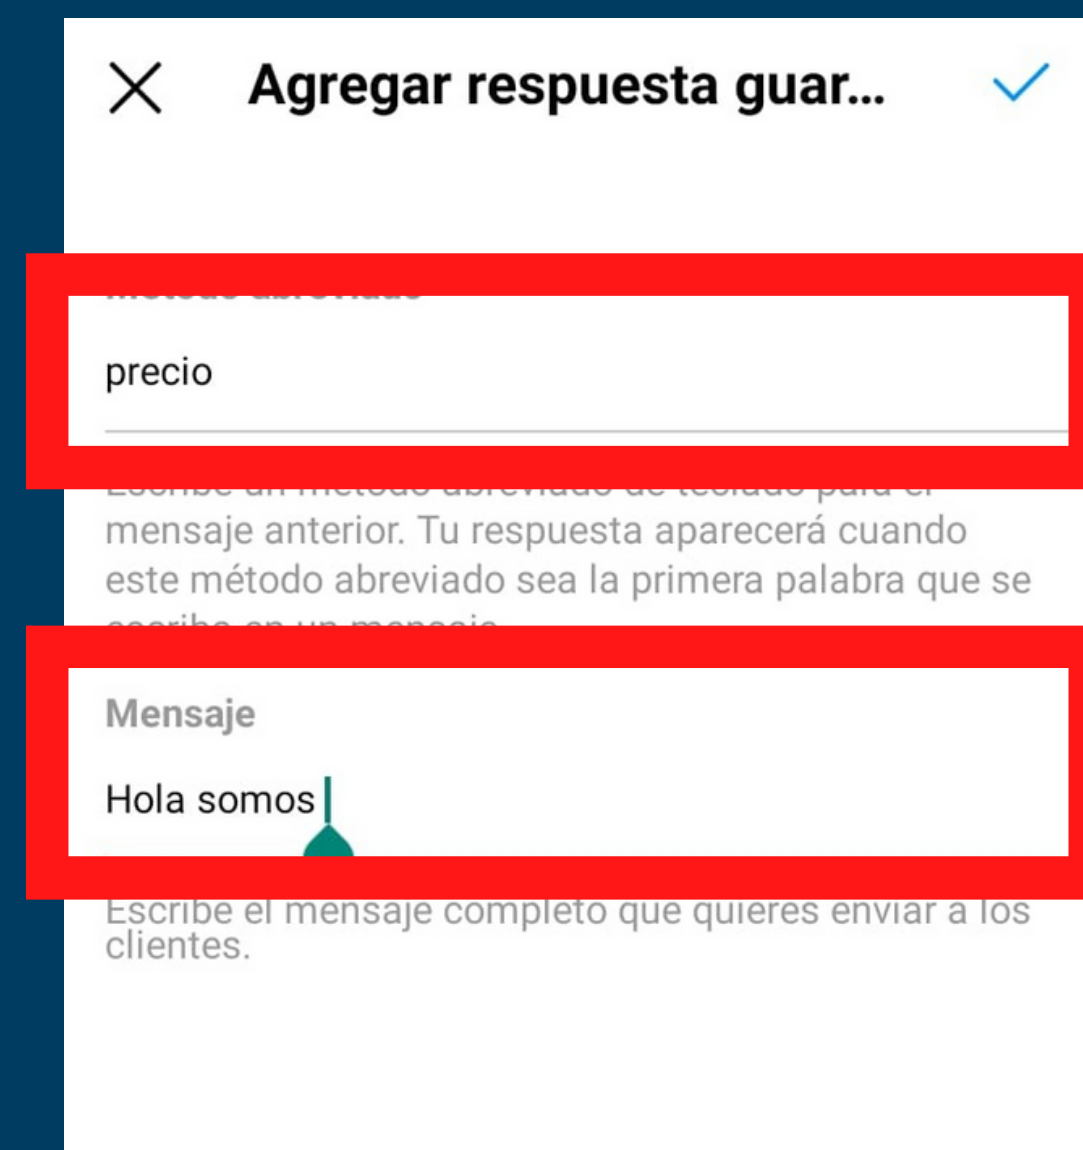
Agregar respuesta guar...

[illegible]

precio

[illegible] mensaje anterior. Tu respuesta aparecerá cuando este método abreviado sea la primera palabra que se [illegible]

Mensaje

Hola somos

Escribe el mensaje completo que quieres enviar a los clientes.